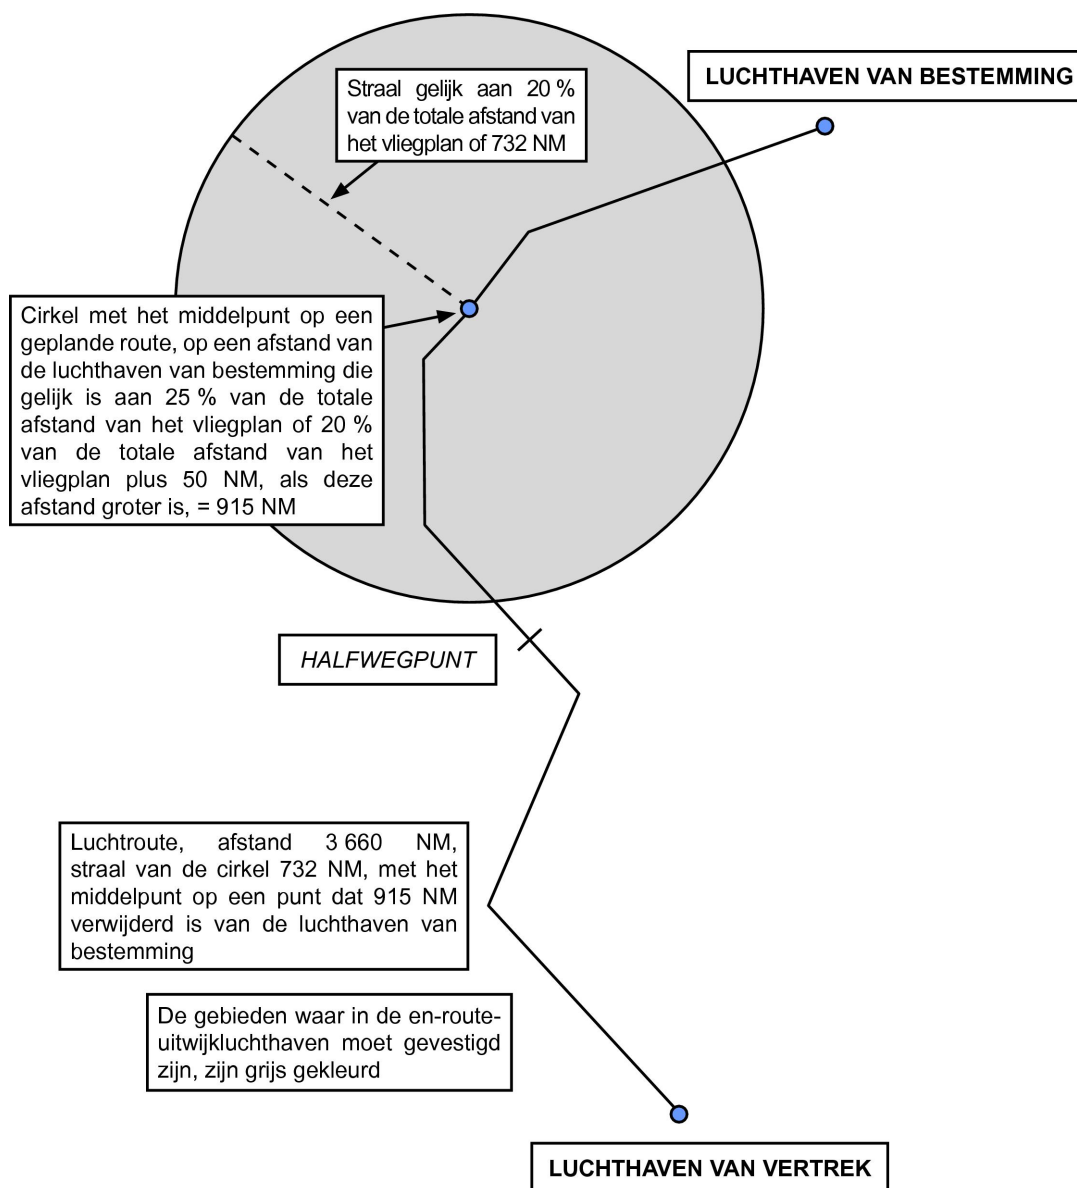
LUCHTHAVEN VAN BESTEMMING

Straal gelijk aan 20 % van de totale afstand van het vliegplan of 732 NM

Cirkel met het middelpunt op een geplande route, op een afstand van de luchthaven van bestemming die gelijk is aan 25 % van de totale afstand van het vliegplan of 20 % van de totale afstand van het vliegplan plus 50 NM, als deze afstand groter is, = 915 NM

HALFWEGPUNT

Luchtroute, afstand 3 660 NM, straal van de cirkel 732 NM, met het middelpunt op een punt dat 915 NM verwijderd is van de luchthaven van bestemming

De gebieden waar in de en-route-uitwijkluchthaven moet gevestigd zijn, zijn grijs gekleurd

LUCHTHAVEN VAN VERTREK